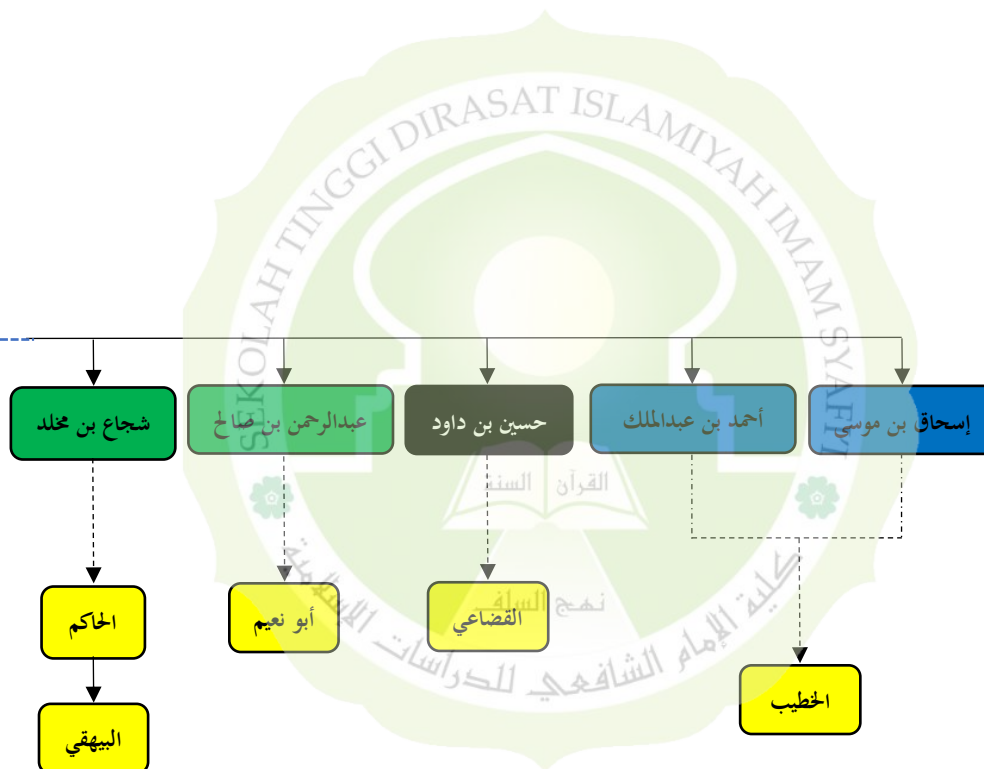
SEKOLAH TINGGI DIRASAT ISLAMIYAH IMAM SYAFI'I

إسحاق بن موسى

أحمد بن عبدالملك

حسين بن داود

عبدالرحمن بن صالح

شجاع بن مخلد

القرآن السنة

نهج السلف

كلية الإمام الشافعي للدراسات الإسلامية

الخطيب

القضاعي

أبو نعيم

الحاكم

البيهقي